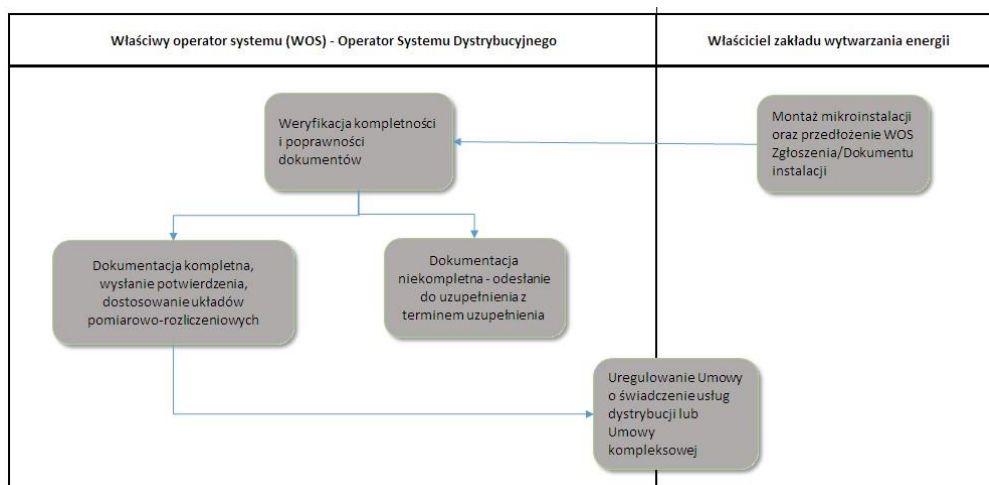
Właściwy operator systemu (WOS) - Operator Systemu Dystrybucyjnego

Właściciel zakładu wytwarzania energii

Montaż mikroinstalacji oraz przedłożenie WOS Zgłoszenia/Dokumentu instalacji

Weryfikacja kompletności i poprawności dokumentów

Dokumentacja kompletna, wysłanie potwierdzenia, dostosowanie układów pomiarowo-rozliczeniowych

Dokumentacja niekompletna - odesłanie do uzupełnienia z terminem uzupełnienia

Uregulowanie Umowy o świadczenie usług dystrybucji lub Umowy kompleksowej